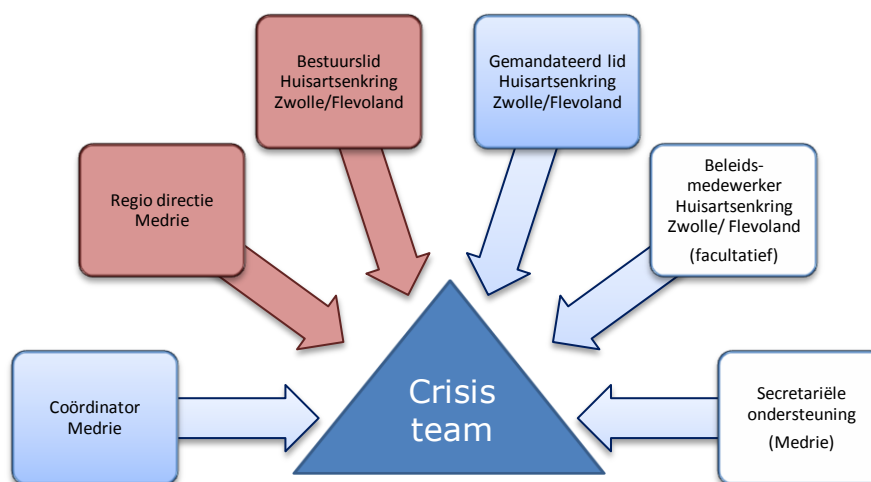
Bestuurslid Huisartsenkring Zwolle/Flevoland

Gemandateerd lid Huisartsenkring Zwolle/Flevoland

Regio directie Medrie

Beleids-medewerker Huisartsenkring Zwolle/ Flevoland

(facultatief)

Coördinator Medrie

Crisis team

Secretariële ondersteuning

(Medrie)